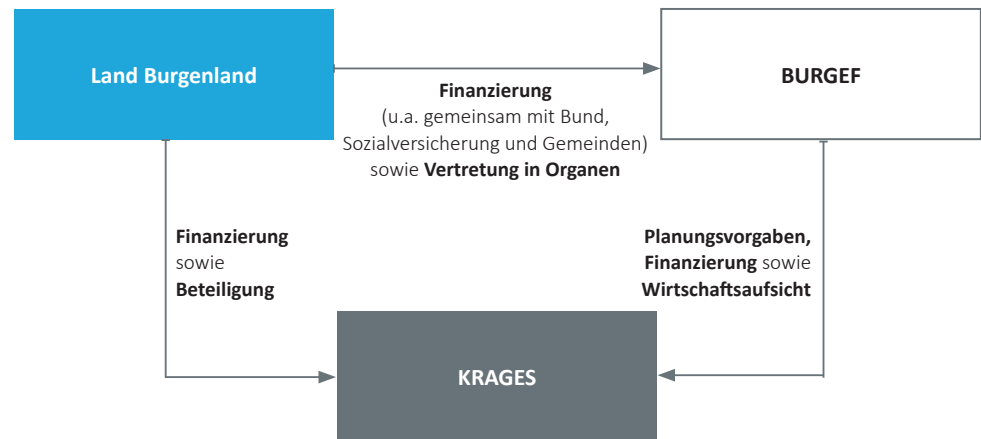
Land Burgenland

BURGEF

Finanzierung
(u.a. gemeinsam mit Bund, Sozialversicherung und Gemeinden) sowie Vertretung in Organen

Finanzierung
sowie
Beteiligung

Planungsvorgaben,
Finanzierung sowie
Wirtschaftsaufsicht

KRAGES